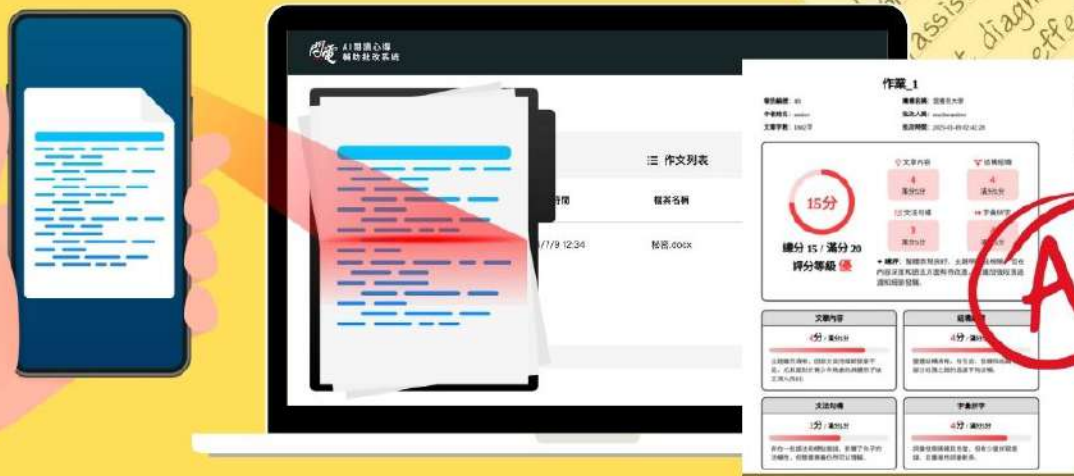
AI關鍵心導
輔助批改系統

作文列表

時間

檔案名稱

7/7/9 12:34

秘密.docx

作業_1

15分

總分 15 / 滿分 20
評分等級 優

文章內容
4
滿分5分

結構組織
4
滿分5分

文法句構
3
滿分5分

字彙拼字
4
滿分5分

文章內容
4分 / 滿分5分

結構組織
4分 / 滿分5分

文法句構
3分 / 滿分5分

字彙拼字
4分 / 滿分5分

assis
diagn
effe